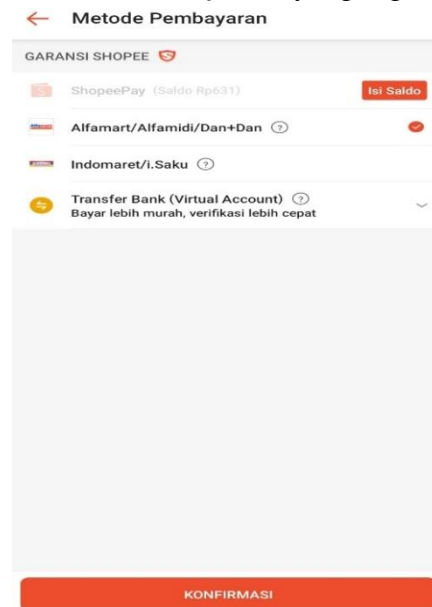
← Metode Pembayaran

GARANSI SHOPEE

ShopeePay (Saldo Rp631) Isi Saldo

Alfamart/Alfamidi/Dan+Dan ?

Indomaret/i.Saku ?

Transfer Bank (Virtual Account) ?
Bayar lebih murah, verifikasi lebih cepat

KONFIRMASI